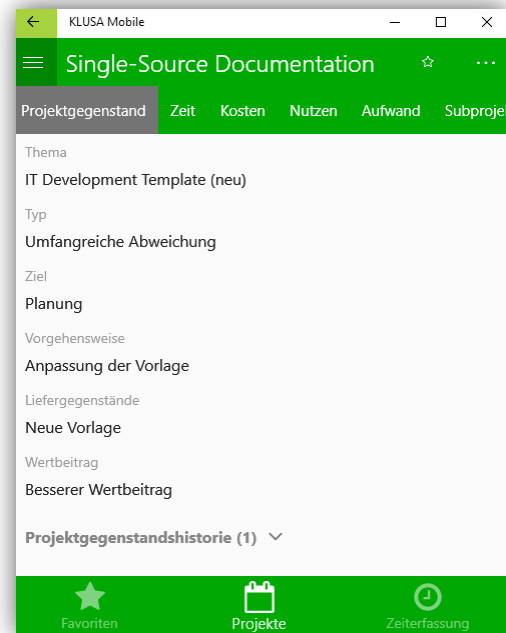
KLUSA Mobile

Single-Source Documentation

Projektgegenstand Zeit Kosten Nutzen Aufwand Subproje

Thema
IT Development Template (neu)

Typ
Umfangreiche Abweichung

Ziel
Planung

Vorgehensweise
Anpassung der Vorlage

Liefergegenstände
Neue Vorlage

Wertbeitrag
Besserer Wertbeitrag

Projektgegenstandshistorie (1)

Favoriten Projekte Zeiterfassung